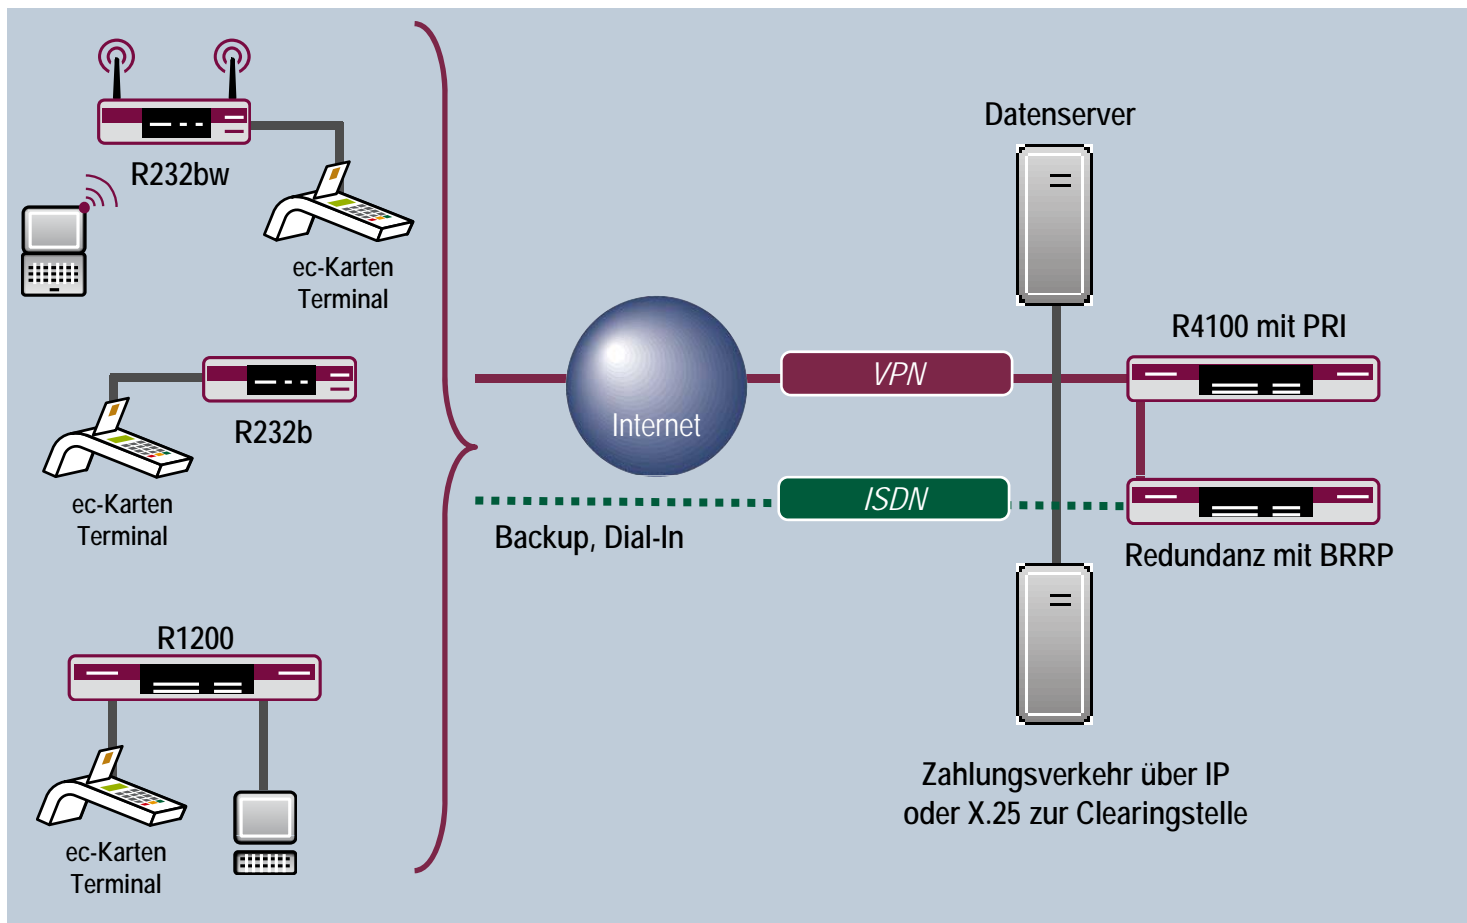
R232bw

ec-Karten Terminal

R232b

ec-Karten Terminal

R1200

ec-Karten Terminal

Internet

VPN

ISDN

Backup, Dial-In

Datenserver

R4100 mit PRI

Redundanz mit BRRP

Zahlungsverkehr über IP oder X.25 zur Clearingstelle